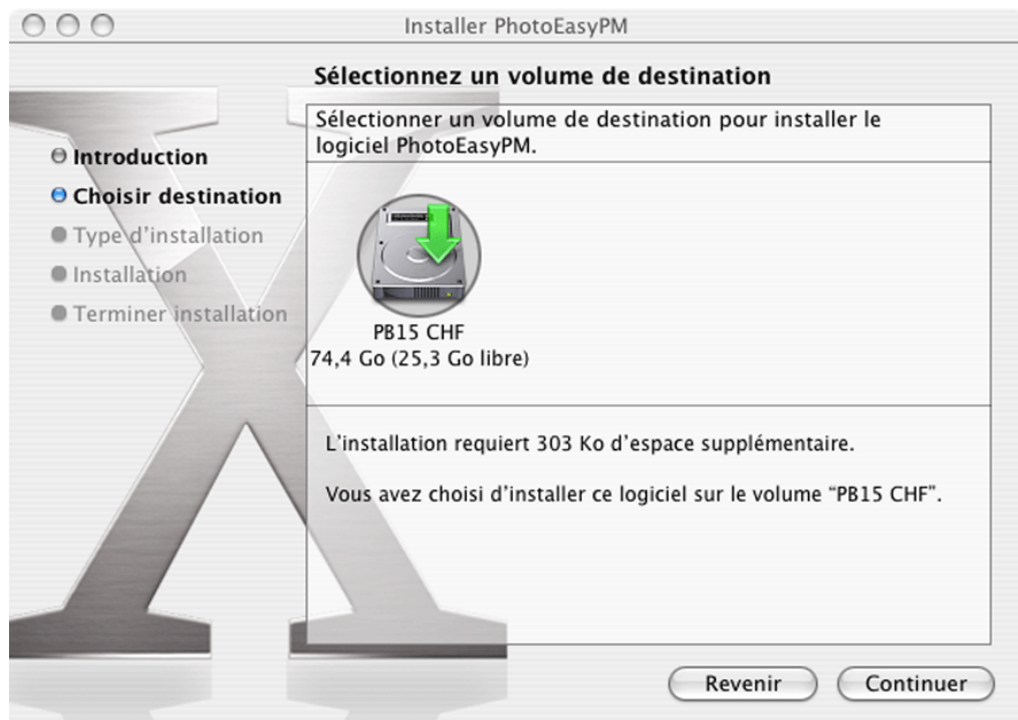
Installer PhotoEasyPM

Sélectionnez un volume de destination

Introduction
Choisir destination
Type d'installation
Installation
Terminer installation

Sélectionner un volume de destination pour installer le logiciel PhotoEasyPM.

PB15 CHF
74,4 Go (25,3 Go libre)

L'installation requiert 303 Ko d'espace supplémentaire.

Vous avez choisi d'installer ce logiciel sur le volume "PB15 CHF".

Revenir
Continuer